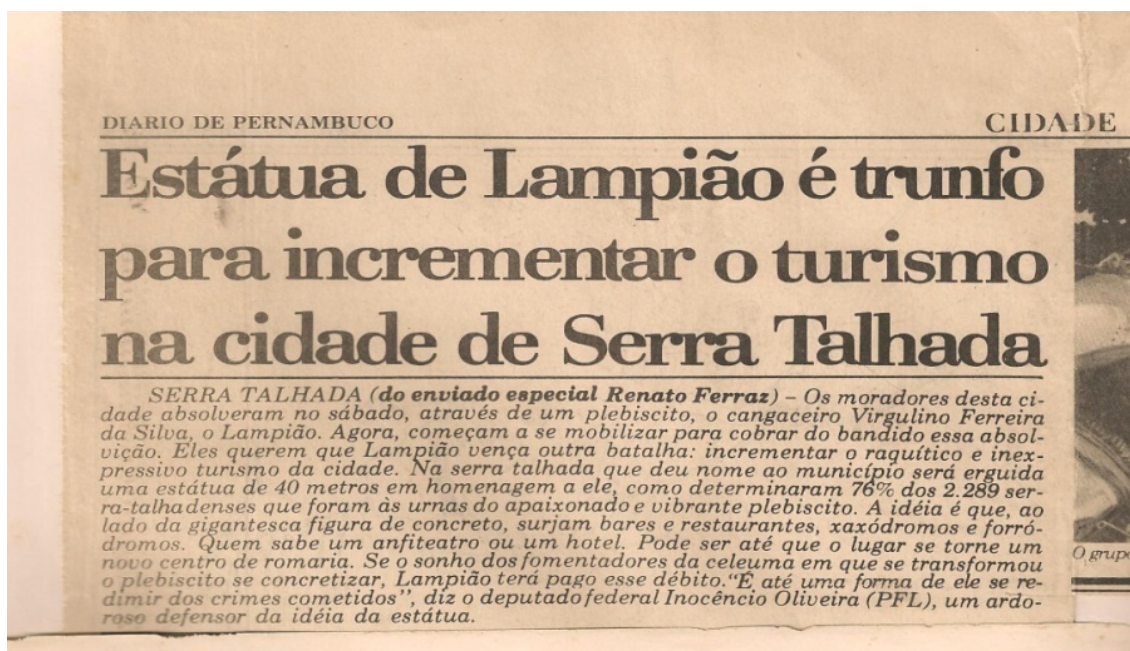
DIARIO DE PERNAMBUCO

CIDADE

Estátua de Lampião é trunfo para incrementar o turismo na cidade de Serra Talhada

SERRA TALHADA (do enviado especial Renato Ferraz) – Os moradores desta cidade absolveram no sábado, através de um plebiscito, o cangaceiro Virgulino Ferreira da Silva, o Lampião. Agora, começam a se mobilizar para cobrar do bandido essa absolvição. Eles querem que Lampião vença outra batalha: incrementar o raquítico e inexpressivo turismo da cidade. Na serra talhada que deu nome ao município será erguida uma estátua de 40 metros em homenagem a ele, como determinaram 76% dos 2.289 serra-talhadenses que foram às urnas do apaixonado e vibrante plebiscito. A idéia é que, ao lado da gigantesca figura de concreto, surjam bares e restaurantes, xaxódromos e forródromos. Quem sabe um anfiteatro ou um hotel. Pode ser até que o lugar se torne um novo centro de romaria. Se o sonho dos fomentadores da celeuma em que se transformou o plebiscito se concretizar, Lampião terá pago esse débito."É até uma forma de ele se redimir dos crimes cometidos", diz o deputado federal Inocêncio Oliveira (PFL), um ardoroso defensor da idéia da estátua.

O grupo